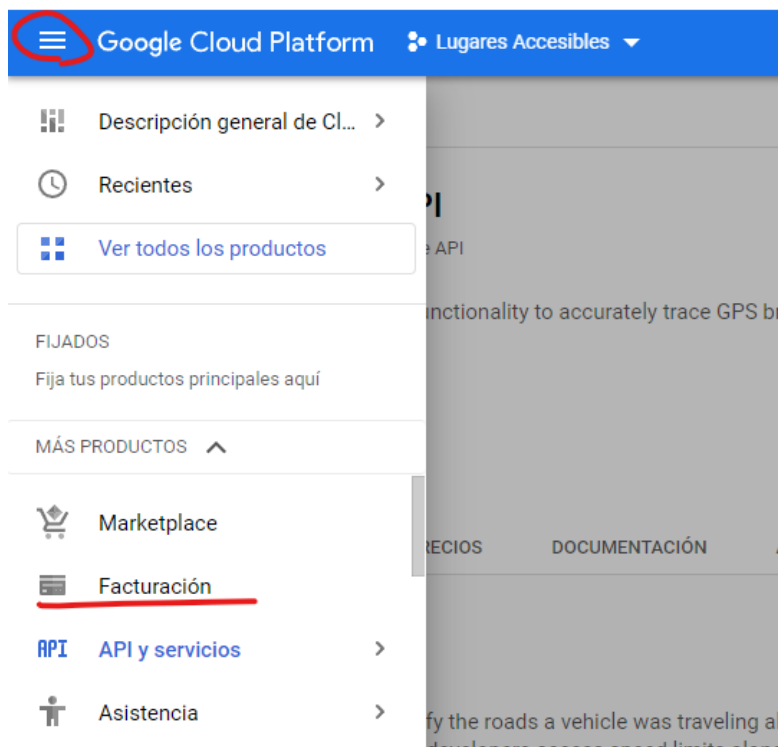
Google Cloud Platform
Lugares Accesibles

Descripción general de Cl...
Recientes
Ver todos los productos

FIJADOS
Fija tus productos principales aquí

MÁS PRODUCTOS

Marketplace
Facturación
API API y servicios
Asistencia

PI
e API
nctionality to accurately trace GPS b
RECIOS
DOCUMENTACIÓN
fy the roads a vehicle was traveling a
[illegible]